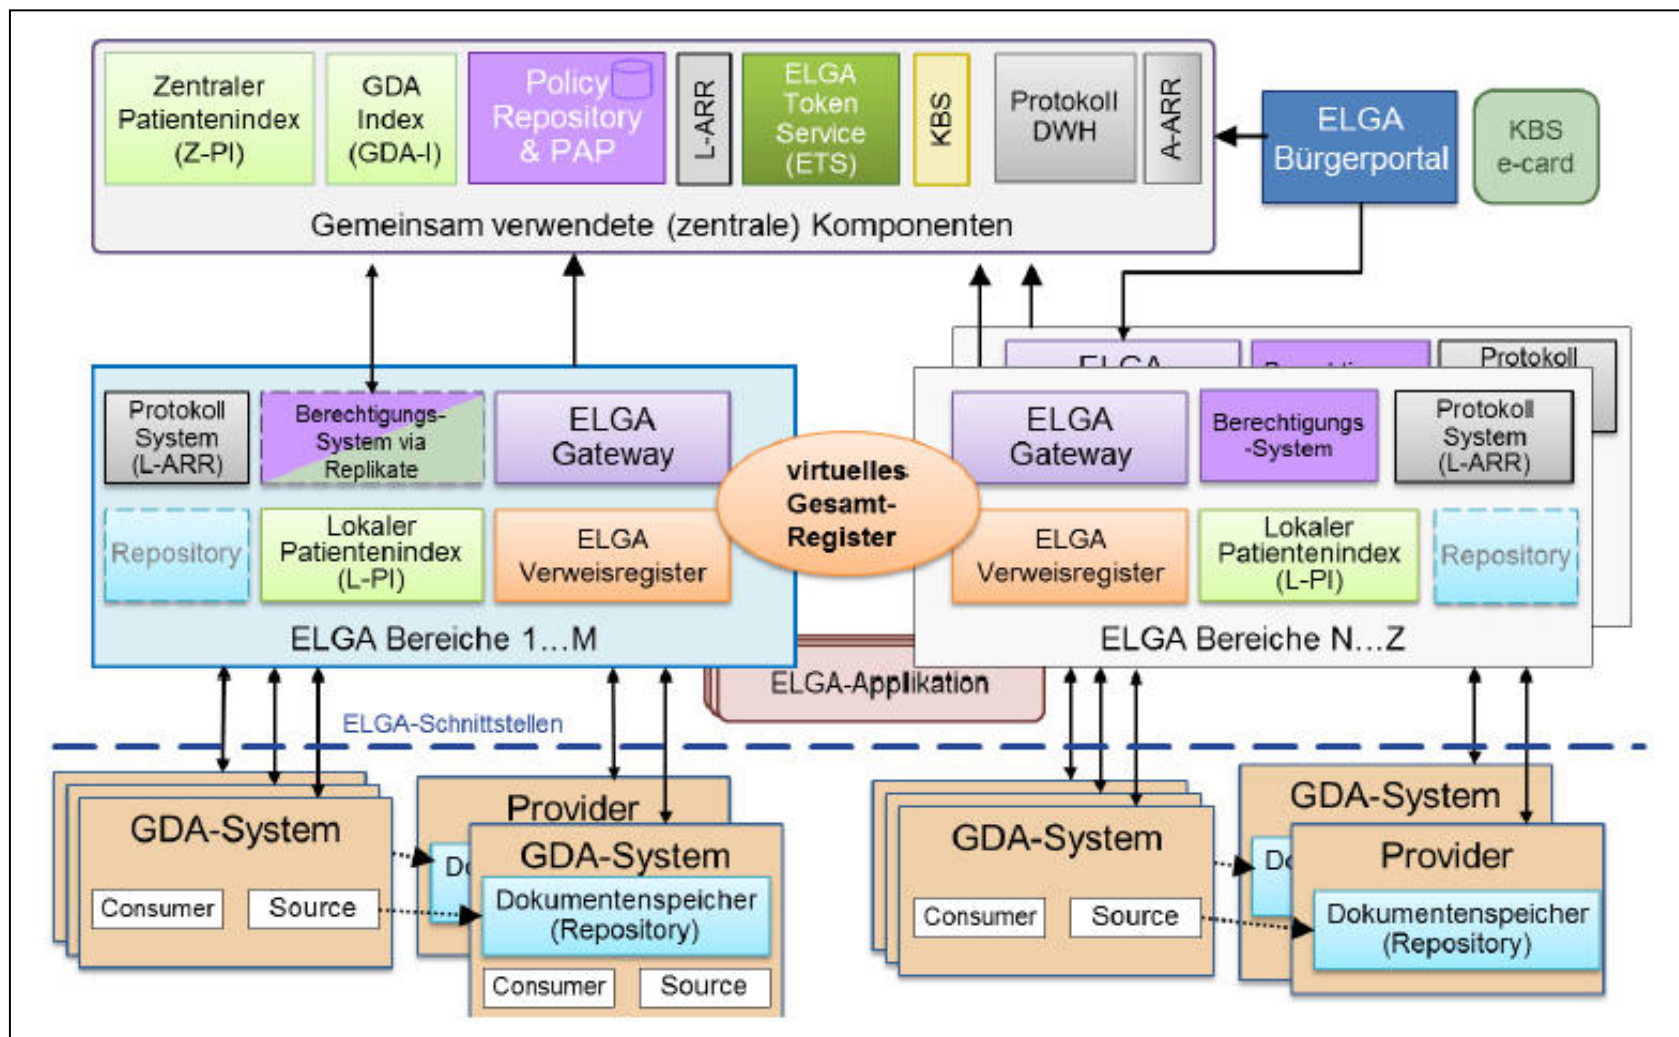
Zentraler Patientenindex (Z-PI)

GDA Index (GDA-I)

Policy Repository & PAP

L-ARR

ELGA Token Service (ETS)

KBS

Protokoll DWH

A-ARR

ELGA Bürgerportal

KBS e-card

Gemeinsam verwendete (zentrale) Komponenten

Protokoll System (L-ARR)

Berechtigungs-System via Replikate

ELGA Gateway

Repository

Lokaler Patientenindex (L-PI)

ELGA Verweisregister

ELGA Bereiche 1…M

virtuelles Gesamt-Register

ELGA

Berechtigu

Protokoll

ELGA Gateway

Berechtigungs -System

Protokoll System (L-ARR)

ELGA Verweisregister

Lokaler Patientenindex (L-PI)

Repository

ELGA Bereiche N…Z

ELGA-Applikation

ELGA-Schnittstellen

GDA-System

Consumer

Source

Provider

Do

GDA-System

Dokumentenspeicher (Repository)

Consumer

Source

GDA-System

Consumer

Source

GDA-System

Do

Provider

Dokumentenspeicher (Repository)